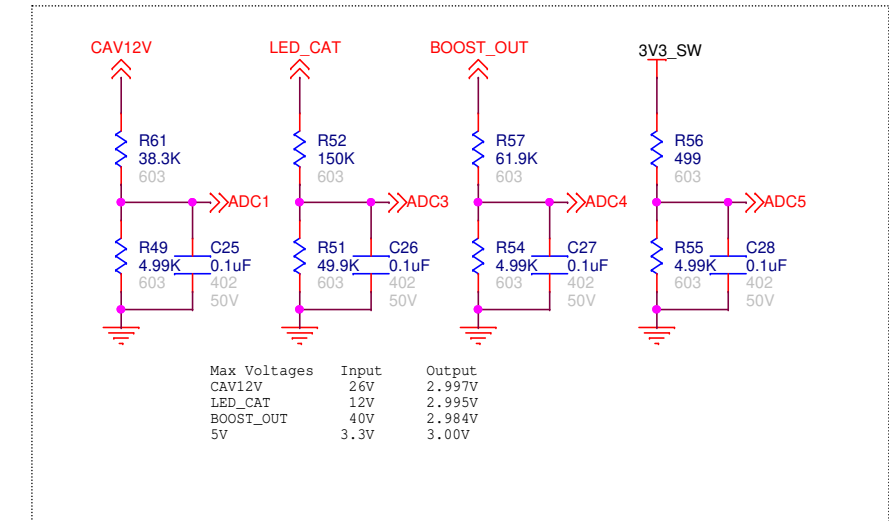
CAV12V
R61
38.3K
603
ADC1
R49
4.99K
603
C25
0.1uF
402
50V

LED_CAT
R52
150K
603
ADC3
R51
49.9K
603
C26
0.1uF
402
50V

BOOST_OUT
R57
61.9K
603
ADC4
R54
4.99K
603
C27
0.1uF
402
50V

3V3_SW
R56
499
603
ADC5
R55
4.99K
603
C28
0.1uF
402
50V

| Max Voltages | Input | Output |
|---|---|---|
| CAV12V | 26V | 2.997V |
| LED_CAT | 12V | 2.995V |
| BOOST_OUT | 40V | 2.984V |
| 5V | 3.3V | 3.00V |